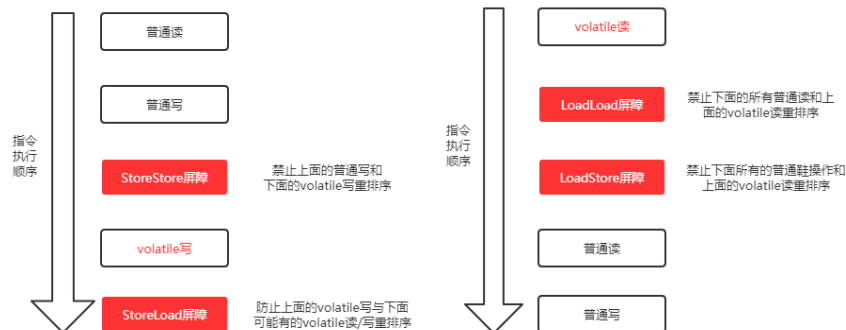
指令
执行
顺序

普通读

普通写

StoreStore屏障

禁止上面的普通写和下面的volatile写重排序

volatile写

StoreLoad屏障

防止上面的volatile写与下面可能有的volatile读/写重排序

指令
执行
顺序

volatile读

LoadLoad屏障

禁止下面的所有普通读和上面的volatile读重排序

LoadStore屏障

禁止下面所有的普通鞋操作和上面的volatile读重排序

普通读

普通写